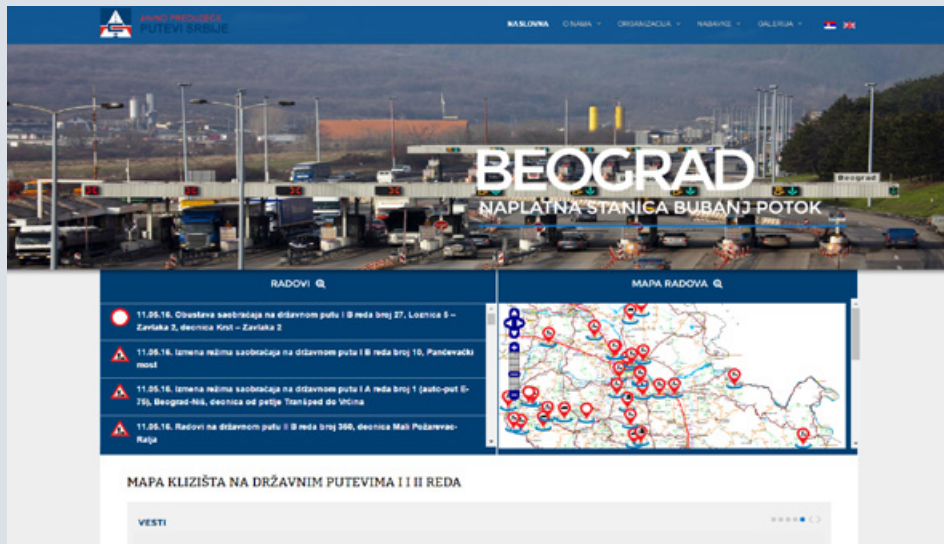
JAVNO PREDUZEĆE
PUTEVI SRBIJE

NASLOVNA O NAMA ORGANIZACIJA NABAVKE GALERIJA

BEOGRAD
NAPLATNA STANICA BUBANJ POTOK

Beograd

RADOVI

11.05.16. Obustava saobraćaja na državnom putu I B reda broj 27, Loznica 5 – Zavlaka 2, deonica Krst – Zavlaka 2

11.05.16. Izmena režima saobraćaja na državnom putu I B reda broj 10, Pančevački most

11.05.16. Izmena režima saobraćaja na državnom putu I A reda broj 1 (auto-put E-75), Beograd-Niš, deonica od petlje Tranšped do Vrčina

11.05.16. Radovi na državnom putu II B reda broj 360, deonica Mali Požarevac-Ralja

MAPA RADOVA

MAPA KLIZIŠTA NA DRŽAVNIM PUTEVIMA I I II REDA

VESTI